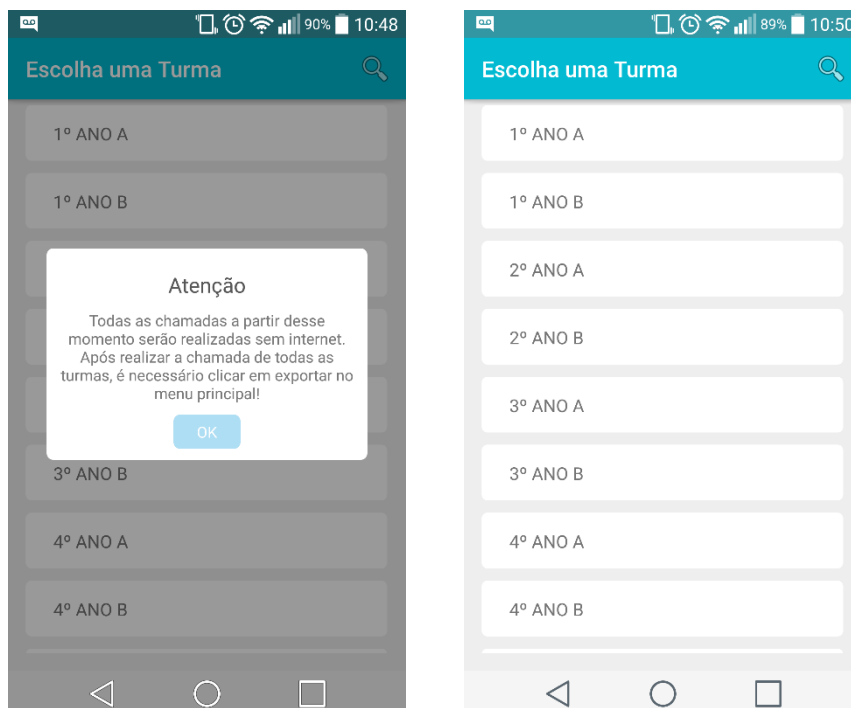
90% 10:48

Escolha uma Turma

1º ANO A

1º ANO B

Atenção

Todas as chamadas a partir desse momento serão realizadas sem internet. Após realizar a chamada de todas as turmas, é necessário clicar em exportar no menu principal!

OK

3º ANO B

4º ANO A

4º ANO B

89% 10:50

Escolha uma Turma

1º ANO A

1º ANO B

2º ANO A

2º ANO B

3º ANO A

3º ANO B

4º ANO A

4º ANO B